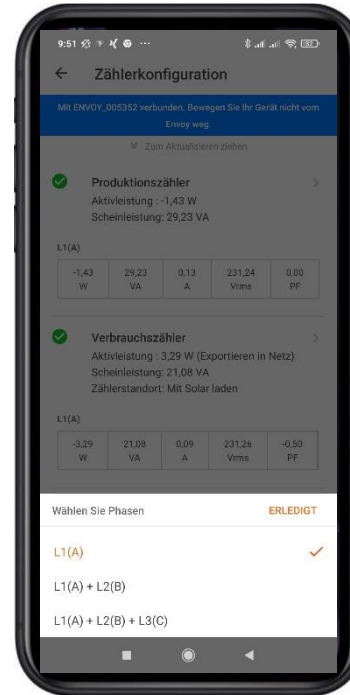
9:51

Zählerkonfiguration

Mit ENVOY_005352 verbunden. Bewegen Sie Ihr Gerät nicht vom Envoy weg.

Zum Aktualisieren ziehen

Produktionszähler
Aktivleistung : -1,43 W
Scheinleistung: 29,23 VA

L1(A)

| -1,43 W | 29,23 VA | 0,13 A | 231,24 Vrms | 0,00 PF |
|---|---|---|---|---|

Verbrauchszähler
Aktivleistung : 3,29 W (Exportieren in Netz)
Scheinleistung: 21,08 VA
Zählerstandort: Mit Solar laden

L1(A)

| -3,29 W | 21,08 VA | 0,09 A | 231,26 Vrms | -0,50 PF |
|---|---|---|---|---|

Wählen Sie Phasen
ERLEDIGT

L1(A)

L1(A) + L2(B)

L1(A) + L2(B) + L3(C)